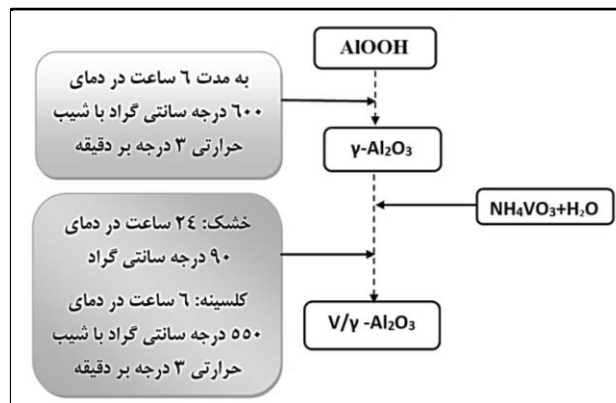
AlOOH

به مدت ٦ ساعت در دمای ٦٠٠ درجه سانتی گراد با شیب حرارتی ٣ درجه بر دقیقه

$\gamma$-$Al_2O_3$

$NH_4VO_3+H_2O$

خشک: ٢٤ ساعت در دمای ٩٠ درجه سانتی گراد

کلسینه: ٦ ساعت در دمای ٥٥٠ درجه سانتی گراد با شیب حرارتی ٣ درجه بر دقیقه

V/$\gamma$ -$Al_2O_3$